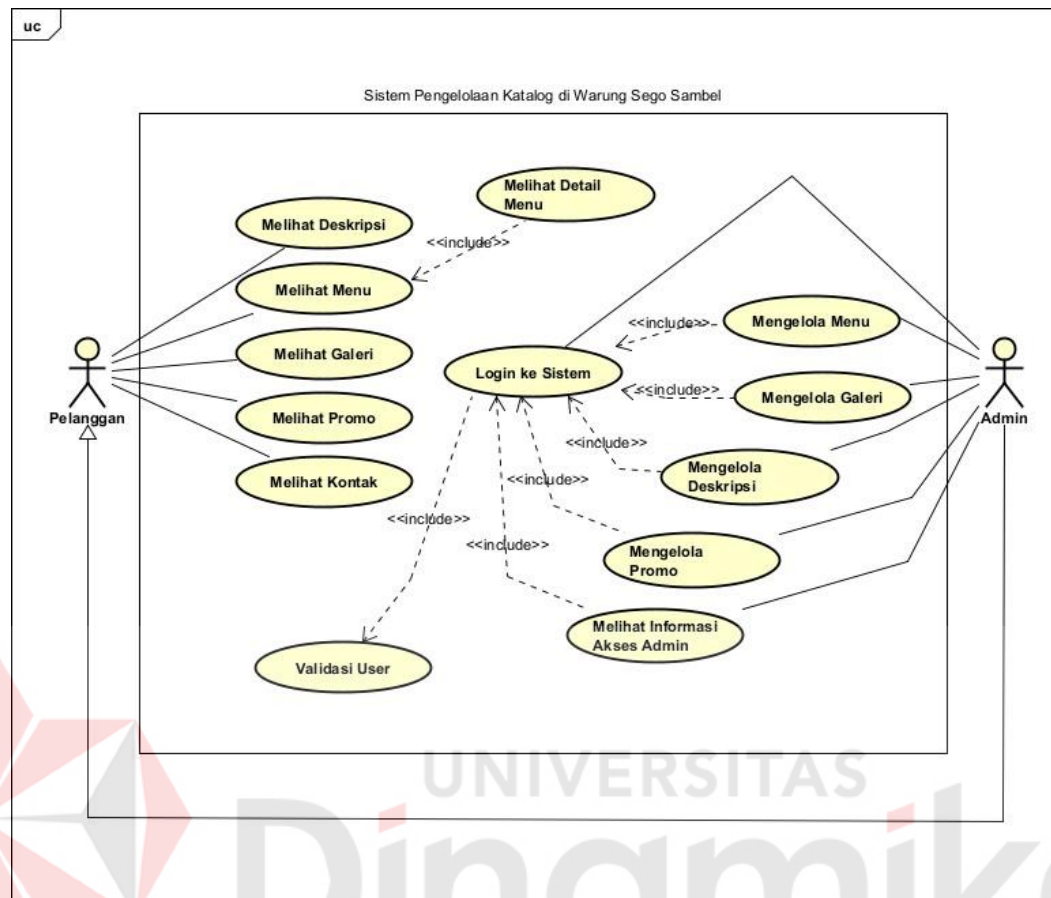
uc

Sistem Pengelolaan Katalog di Warung Sego Sambel

Melihat Detail Menu

Melihat Deskripsi

<<include>>

Melihat Menu

<<include>>

Mengelola Menu

Melihat Galeri

Login ke Sistem

<<include>>

Mengelola Galeri

Pelanggan

Melihat Promo

Admin

<<include>>

Melihat Kontak

Mengelola Deskripsi

<<include>>

<<include>>

<<include>>

Mengelola Promo

Melihat Informasi Akses Admin

Validasi User

UNIVERSITAS

Dinamika